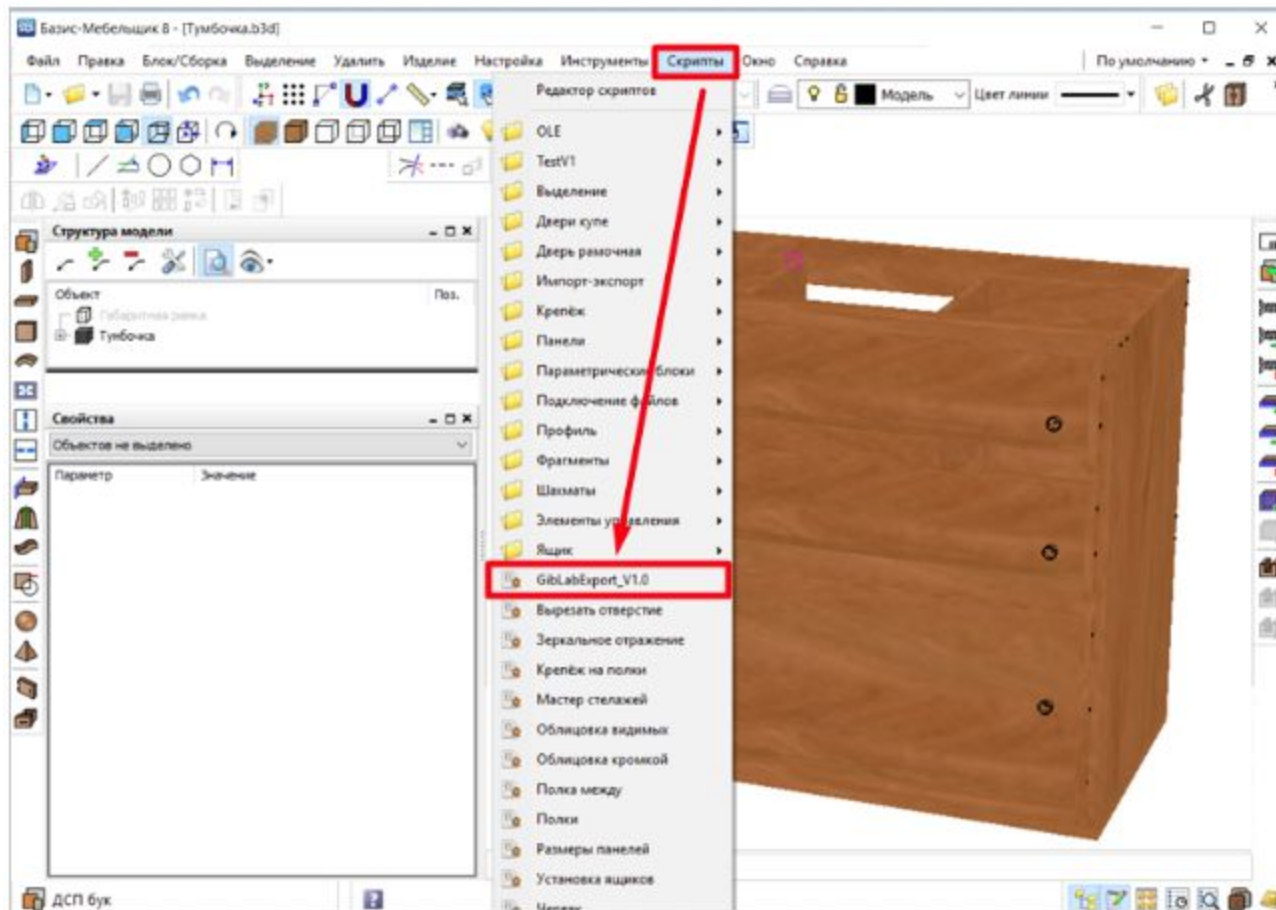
Базис-Мебельщик 8 - [Тумбочка.b3d]

Файл Правка Блок/Сборка Выделение Удалить Изделие Настройка Инструменты Скрипты Окно Справка

По умолчанию

Модель Цвет линии

Структура модели

Объект Поз.

Габаритная рамка

Тумбочка

Свойства

Объектов не выделено

Параметр Значение

Редактор скриптов

OLE

TestV1

Выделение

Двери купе

Дверь рамочная

Импорт-экспорт

Крепёж

Панели

Параметрические блоки

Подключение файлов

Профиль

Фрагменты

Шахматы

Элементы управления

Ящик

GibLabExport_V1.0

Вырезать отверстие

Зеркальное отражение

Крепёж на полки

Мастер стелажей

Облицовка видимых

Облицовка кромкой

Полка между

Полки

Размеры панелей

Установка ящиков

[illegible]

ДСП бук